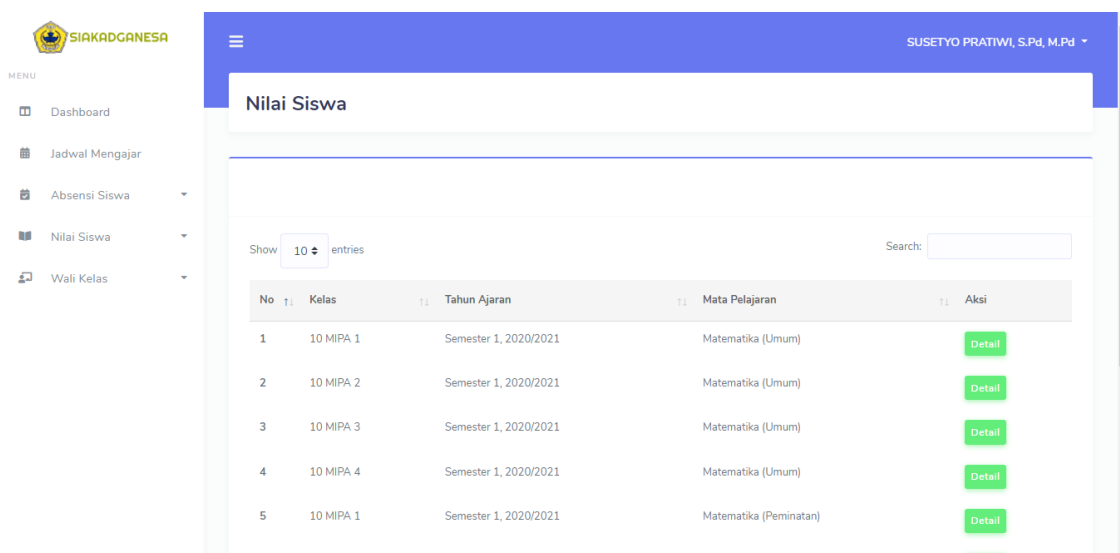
SIAKADGANESA

MENU

Dashboard

Jadwal Mengajar

Absensi Siswa

Nilai Siswa

Wali Kelas

SUSETYO PRATIWI, S.Pd, M.Pd

Nilai Siswa

Show 10 entries

Search:

| No | Kelas | Tahun Ajaran | Mata Pelajaran | Aksi |
|---|---|---|---|---|
| 1 | 10 MIPA 1 | Semester 1, 2020/2021 | Matematika (Umum) | Detail |
| 2 | 10 MIPA 2 | Semester 1, 2020/2021 | Matematika (Umum) | Detail |
| 3 | 10 MIPA 3 | Semester 1, 2020/2021 | Matematika (Umum) | Detail |
| 4 | 10 MIPA 4 | Semester 1, 2020/2021 | Matematika (Umum) | Detail |
| 5 | 10 MIPA 1 | Semester 1, 2020/2021 | Matematika (Peminatan) | Detail |